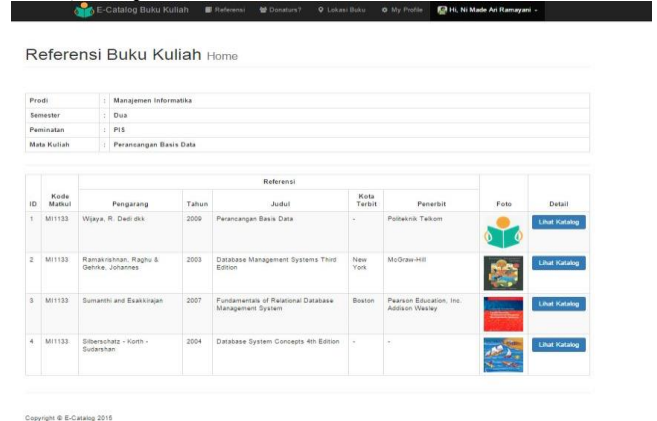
E-Catalog Buku Kuliah Referensi Donatur? Lokasi Buku My Profile Hi, Ni Made Ari Ramayani

Referensi Buku Kuliah Home

| | |
|---|---|
| Prodi | : Manajemen Informatika |
| Semester | : Dua |
| Peminatan | : PIS |
| Mata Kuliah | : Perancangan Basis Data |

| ID | Kode Matkul | Pengarang | Tahun | Judul | Kota Terbit | Penerbit | Foto | Detail |
|---|---|---|---|---|---|---|---|---|
| 1 | MI1133 | Wijaya, R. Dedi dkk | 2009 | Perancangan Basis Data | - | Politeknik Telkom | | Lihat Katalog |
| 2 | MI1133 | Ramakrishnan, Raghu & Gehrke, Johannes | 2003 | Database Management Systems Third Edition | New York | McGraw-Hill | | Lihat Katalog |
| 3 | MI1133 | Sumanthi and Esakkirajan | 2007 | Fundamentals of Relational Database Management System | Boston | Pearson Education, Inc. Addison Wesley | | Lihat Katalog |
| 4 | MI1133 | Silberschatz - Korth - Sudarshan | 2004 | Database System Concepts 4th Edition | - | - | | Lihat Katalog |

Copyright © E-Catalog 2015